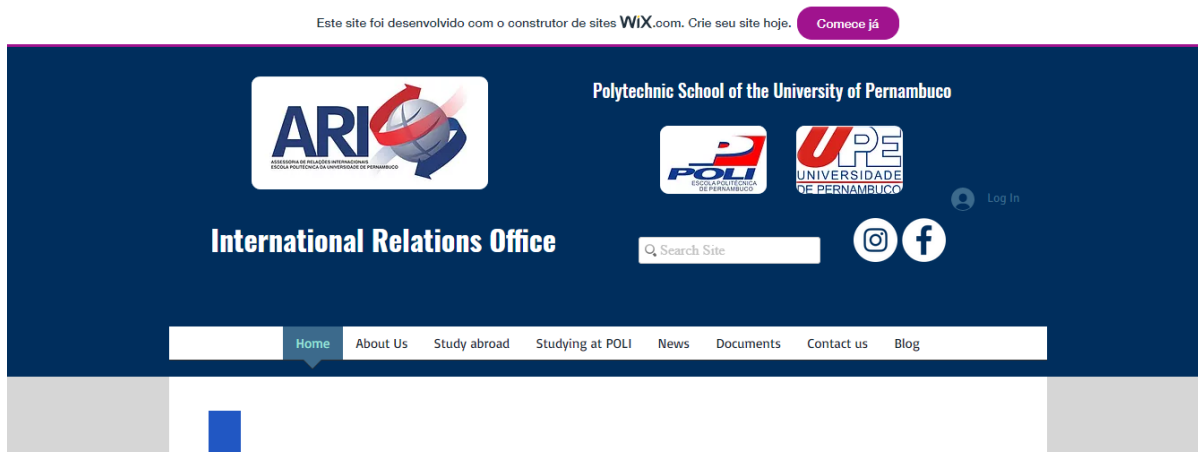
Este site foi desenvolvido com o construtor de sites WiX.com. Crie seu site hoje. Comece já

ARI
ASSESSORIA DE RELAÇÕES INTERNACIONAIS
ESCOLA POLITÉCNICA DA UNIVERSIDADE DE PERNAMBUCO

Polytechnic School of the University of Pernambuco

POLI
ESCOLA POLITÉCNICA DE PERNAMBUCO

UPE
UNIVERSIDADE DE PERNAMBUCO

Log In

International Relations Office

Search Site

Home About Us Study abroad Studying at POLI News Documents Contact us Blog